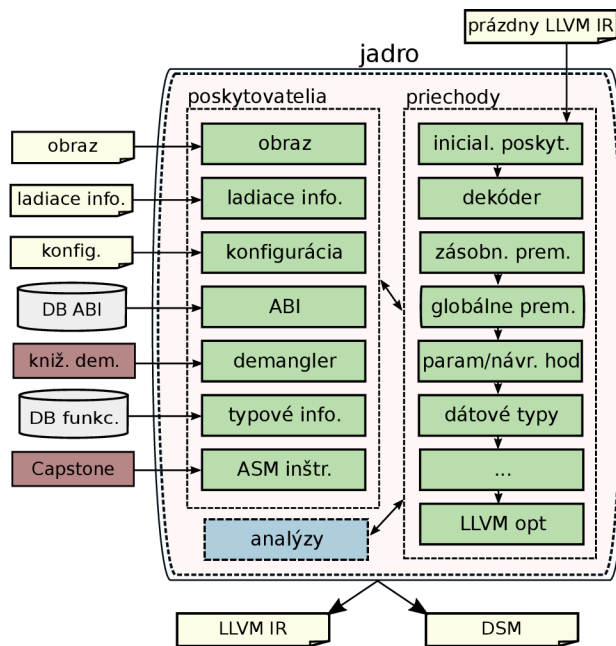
prázdny LLVM IR

jadro

poskytovatelia

priechody

obraz

obraz

inicial. poskyt.

ladiace info.

ladiace info.

dekóder

konfig.

konfigurácia

zásobn. prem.

DB ABI

ABI

globálne prem.

kniž. dem.

demangler

param/návr. hod

DB funkc.

typové info.

dátové typy

Capstone

ASM inštr.

...

analýzy

LLVM opt

LLVM IR

DSM